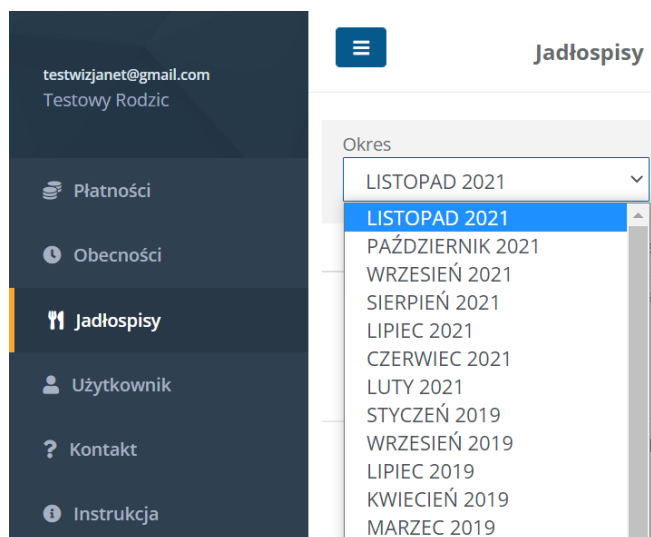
testwizjanet@gmail.com
Testowy Rodzic

Płatności

Obecności

Jadłospisy

Użytkownik

Kontakt

Instrukcja

Jadłospisy

Okres

LISTOPAD 2021

LISTOPAD 2021
PAŹDZIERNIK 2021
WRZESIEŃ 2021
SIERPIEŃ 2021
LIPIEC 2021
CZERWIEC 2021
LUTY 2021
STYCZEŃ 2019
WRZESIEŃ 2019
LIPIEC 2019
KWIECIEŃ 2019
MARZEC 2019